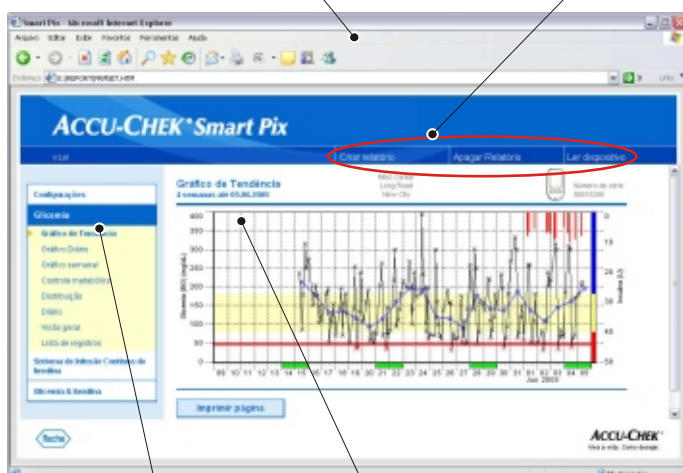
Smart Pix - Microsoft Internet Explorer

Arquivo Editar Exibir Favoritos Ferramentas Ajuda

Endereço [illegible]

Links

ACCU-CHEK® Smart Pix

V1.0

Criar relatório

Apagar Relatório

Ler dispositivo

Configurações

Glicemia

Gráfico de Tendência

Gráfico Diário

Gráfico semanal

Controle metabólico

Distribuição

Diário

Visão geral

Lista de registros

Sistema de Infusão Contínua de Insulina

Glicemia & Insulina

Gráfico de Tendência

4 semanas até 05.06.2005

Max Cooper
Long Road
New City

Número de série
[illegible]

Glicemia [BG] (mg/dL)

Insulina (U)

400
350
300
250
200
150
100
50
0

0
10
20
30
40
50

09 10 11 12 13 14 15 16 17 18 19 20 21 22 23 24 25 26 27 28 29 30 31 01 02 03 04 05
Jun 2005

Imprimir página

Roche

ACCU-CHEK®
Viva a vida. Sem limites.